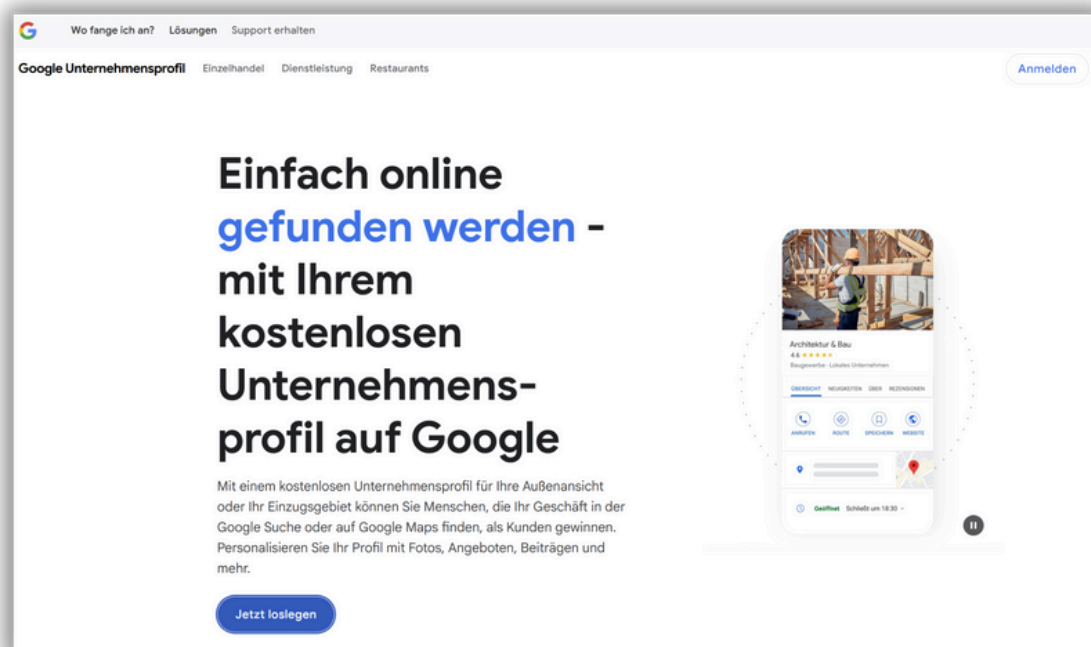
Wo fange ich an? Lösungen Support erhalten

Google Unternehmensprofil Einzelhandel Dienstleistung Restaurants

Anmelden

Einfach online gefunden werden - mit Ihrem kostenlosen Unternehmensprofil auf Google

Mit einem kostenlosen Unternehmensprofil für Ihre Außenansicht oder Ihr Einzugsgebiet können Sie Menschen, die Ihr Geschäft in der Google Suche oder auf Google Maps finden, als Kunden gewinnen. Personalisieren Sie Ihr Profil mit Fotos, Angeboten, Beiträgen und mehr.

Jetzt loslegen

Architektur & Bau
4.6 ★★★★★
Baugewerbe · Lokales Unternehmen

ÜBERSICHT NEUIGKEITEN ÜBER REZENSIONEN

ANRUFEN ROUTE SPEICHERN WEBSITE

Geöffnet Schließt um 18:30